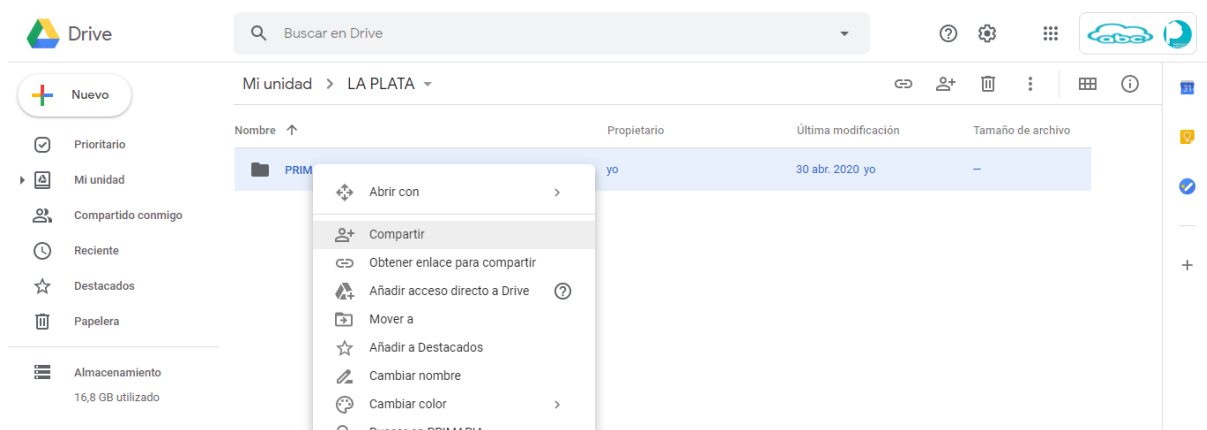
Drive

Buscar en Drive

abc

Nuevo

Prioritario

Mi unidad

Compartido conmigo

Reciente

Destacados

Papelera

Almacenamiento

16,8 GB utilizado

Mi unidad > LA PLATA

| Nombre ↑ | Propietario | Última modificación | Tamaño de archivo |
|---|---|---|---|
| PRIM | yo | 30 abr. 2020 yo | – |

Abrir con

Compartir

Obtener enlace para compartir

Añadir acceso directo a Drive

Mover a

Añadir a Destacados

Cambiar nombre

Cambiar color

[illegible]

31

+